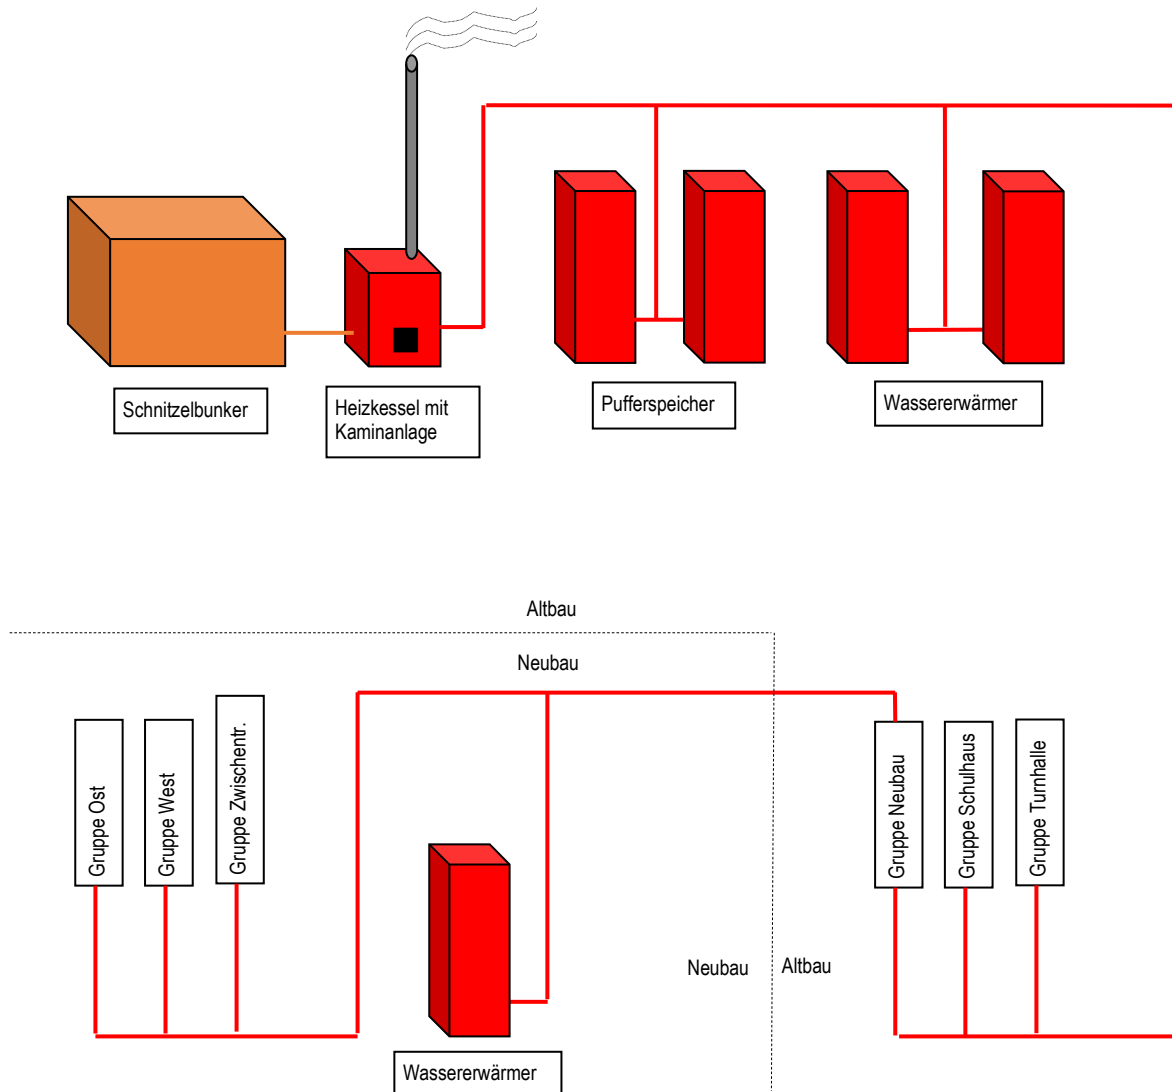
Schnitzelbunker

Heizkessel mit Kaminanlage

Pufferspeicher

Wassererwärmer

Altbau

Neubau

Gruppe Ost

Gruppe West

Gruppe Zwischentr.

Gruppe Neubau

Gruppe Schulhaus

Gruppe Turnhalle

Neubau

Altbau

Wassererwärmer